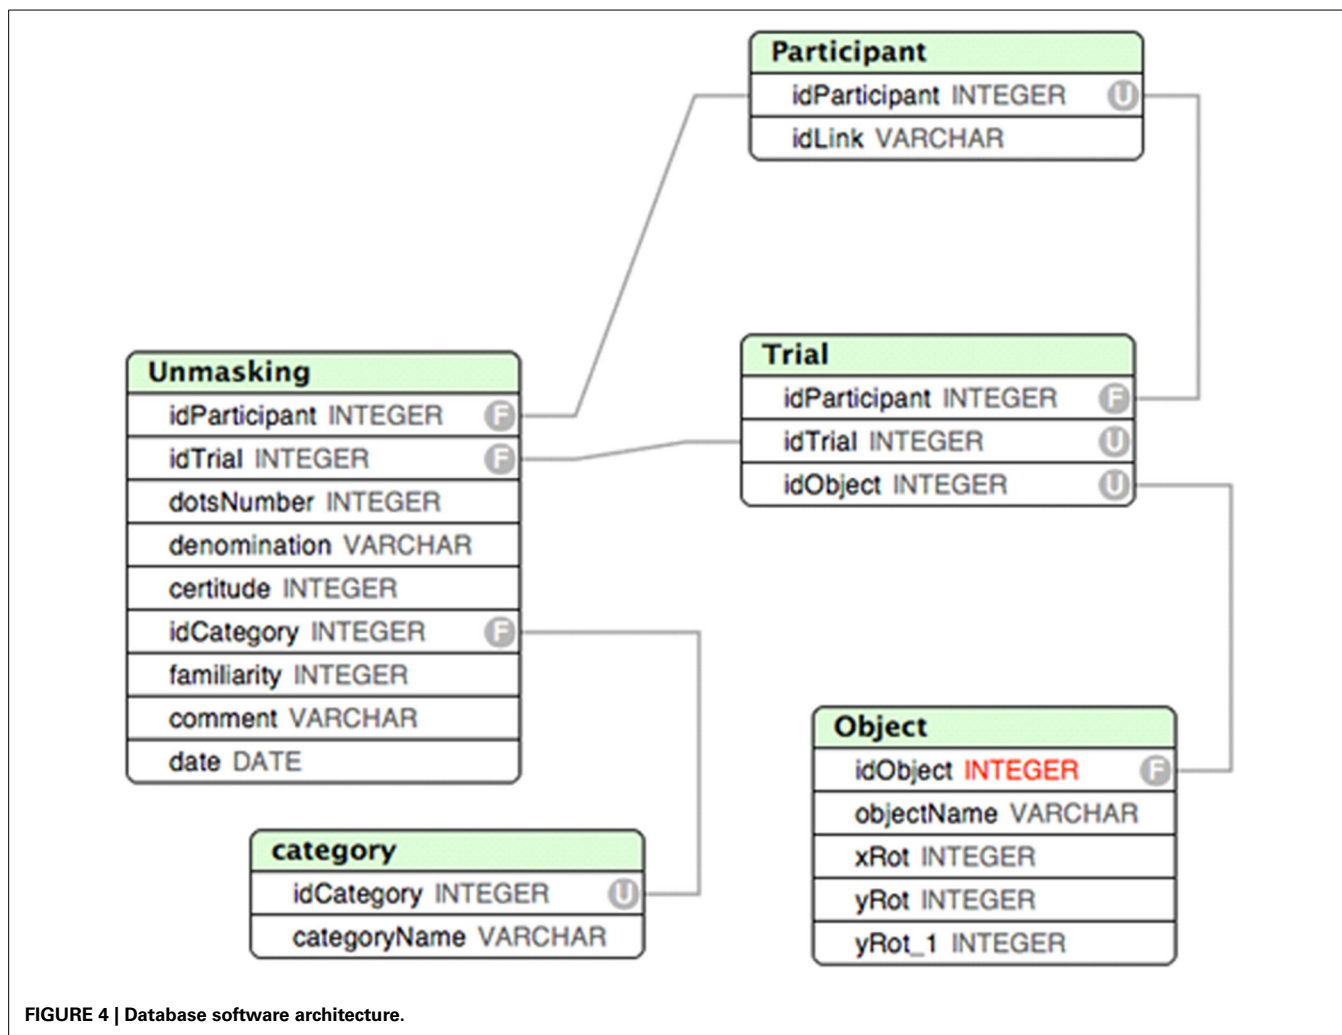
Participant
idParticipant INTEGER U
idLink VARCHAR

Unmasking
idParticipant INTEGER F
idTrial INTEGER F
dotsNumber INTEGER
denomination VARCHAR
certitude INTEGER
idCategory INTEGER F
familiarity INTEGER
comment VARCHAR
date DATE

Trial
idParticipant INTEGER F
idTrial INTEGER U
idObject INTEGER U

Object
idObject INTEGER F
objectName VARCHAR
xRot INTEGER
yRot INTEGER
yRot_1 INTEGER

category
idCategory INTEGER U
categoryName VARCHAR

FIGURE 4 | Database software architecture.